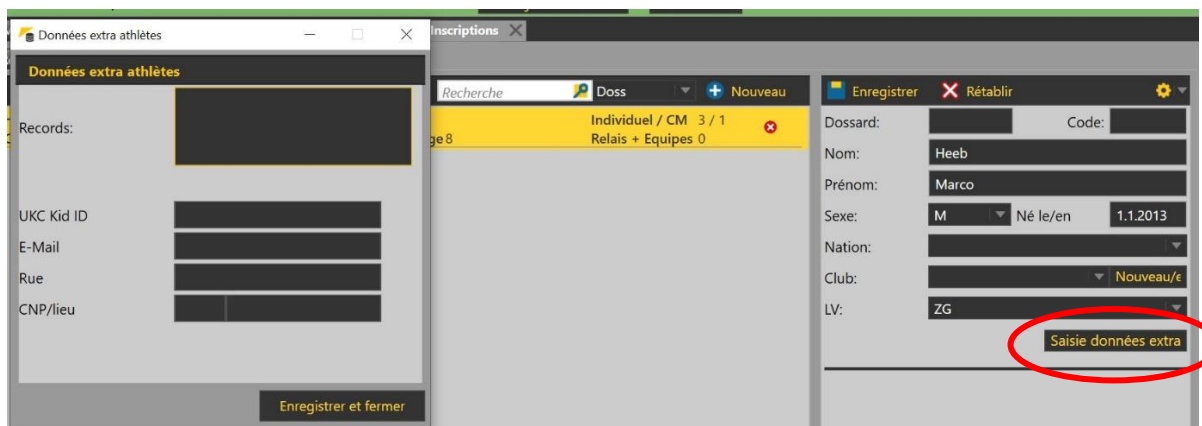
Données extra athlètes

Données extra athlètes

Records:

UKC Kid ID

E-Mail

Rue

CNP/lieu

Enregistrer et fermer

Inscriptions

Recherche

Doss

Nouveau

Individuel / CM 3 / 1

Relais + Equipes 0

ge 8

Enregistrer

Rétablir

Dossard:

Code:

Nom:

Heeb

Prénom:

Marco

Sexe:

M

Né le/en

1.1.2013

Nation:

Club:

Nouveau/e

LV:

ZG

Saisie données extra